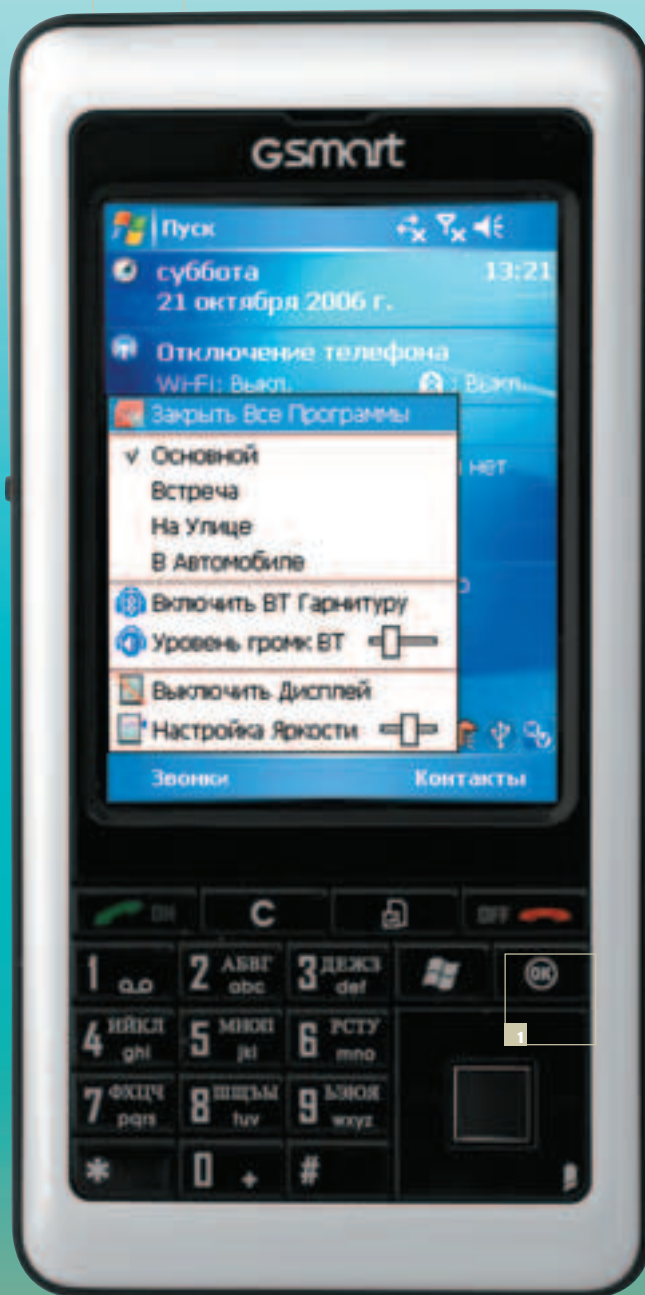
GSmart

Пуск

суббота
21 октября 2006 г.
13:21

Отключение телефона
WiFi: Выкл.
: Выкл.

Закрыть Все Программы
√ Основной
Встреча
На Улице
В Автомобиле
Включить BT Гарнитуру
Уровень громк BT
Выключить Дисплей
Настройка Яркости

нет

Звонки
Контакты

ON
C
OFF
1
2 АБВГ abc
3 ДЕЖЗ def
OK
1
4 ИЙКЛ ghi
5 МНОП jkl
6 РСТУ mno
7 ФХЦЧ pqrs
8 ШЩЪЫ tuv
9 ЬЭЮЯ wxyz
*
0 +
#